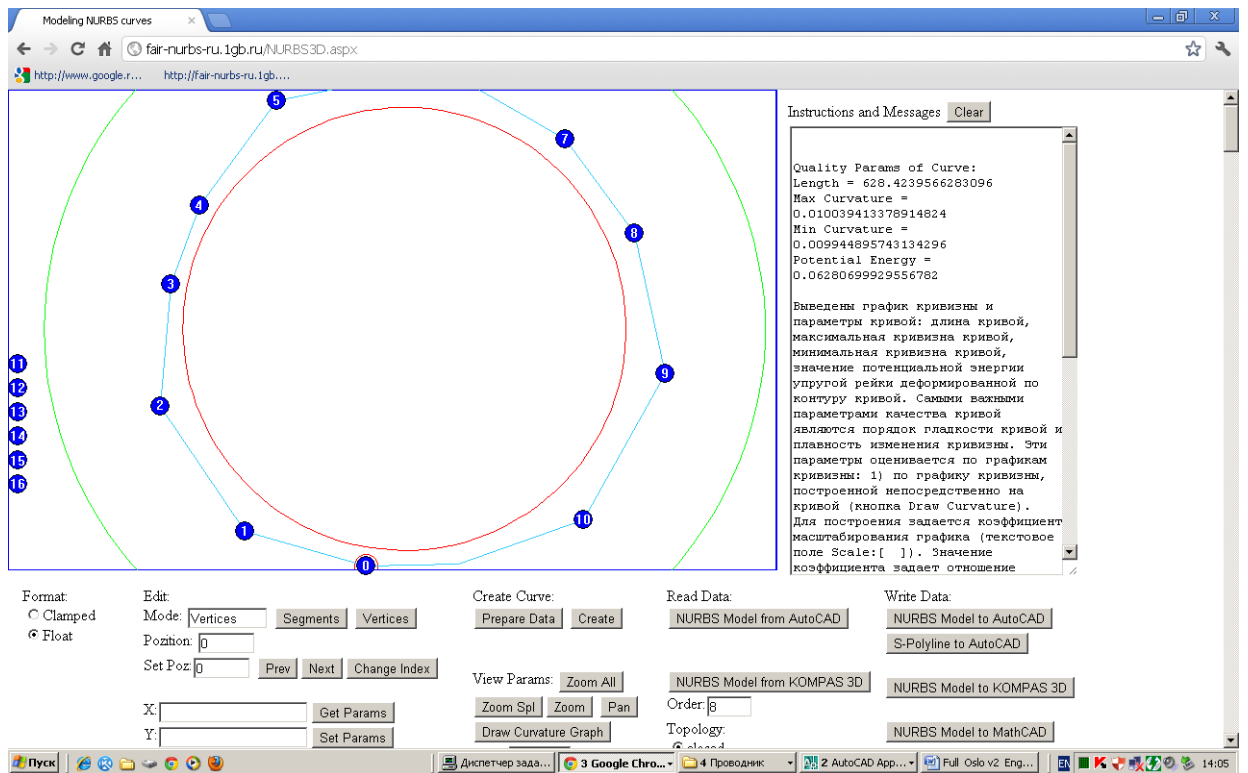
Modeling NURBS curves ×

fair-nurbs-ru.1gb.ru/NURBS3D.aspx

http://www.google.r... http://fair-nurbs-ru.1gb....

5 7 4 8 3 9 2 10 1 0 11 12 13 14 15 16

Instructions and Messages Clear

Quality Params of Curve:
Length = 628.4239566283096
Max Curvature =
0.010039413378914824
Min Curvature =
0.009944895743134296
Potential Energy =
0.06280699929556782

Выведены график кривизны и параметры кривой: длина кривой, максимальная кривизна кривой, минимальная кривизна кривой, значение потенциальной энергии упругой рейки деформированной по контуру кривой. Самыми важными параметрами качества кривой являются порядок гладкости кривой и плавность изменения кривизны. Эти параметры оцениваются по графикам кривизны: 1) по графику кривизны, построенной непосредственно на кривой (кнопка Draw Curvature). Для построения задается коэффициент масштабирования графика (текстовое поле Scale:[ ]). Значение коэффициента задает отношение

Format:
Clamped
Float

Edit:
Mode: Vertices
Segments Vertices
Pozition: 0
Set Poz: 0
Prev Next Change Index

X: Get Params
Y: Set Params

Create Curve:
Prepare Data Create

View Params: Zoom All
Zoom Spl Zoom Pan
Draw Curvature Graph

Read Data:
NURBS Model from AutoCAD
NURBS Model from KOMPAS 3D
Order: 8
Topology:
closed

Write Data:
NURBS Model to AutoCAD
S-Polyline to AutoCAD
NURBS Model to KOMPAS 3D
NURBS Model to MathCAD

Пуск Диспетчер зада... 3 Google Chro... 4 Проводник 2 AutoCAD App... Full Oslo v2 Eng... EN 14:05